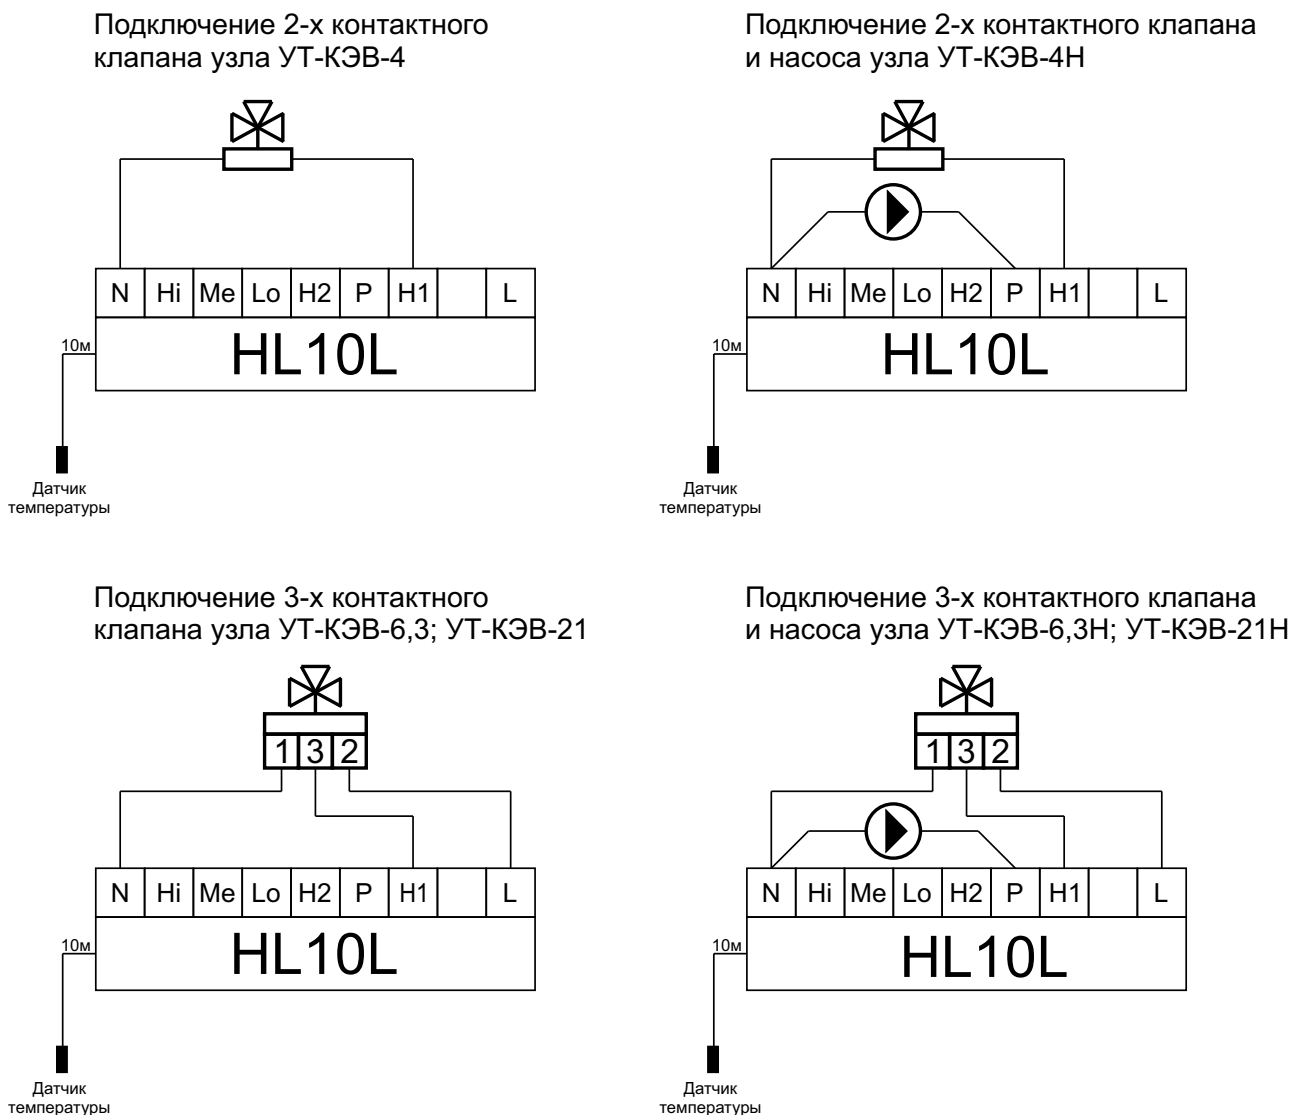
Подключение 2-х контактного клапана узла УТ-КЭВ-4

| N | Hi | Me | Lo | H2 | P | H1 | | L |
|---|---|---|---|---|---|---|---|---|

10м

HL10L

Датчик температуры

Подключение 2-х контактного клапана и насоса узла УТ-КЭВ-4Н

| N | Hi | Me | Lo | H2 | P | H1 | | L |
|---|---|---|---|---|---|---|---|---|

10м

HL10L

Датчик температуры

Подключение 3-х контактного клапана узла УТ-КЭВ-6,3; УТ-КЭВ-21

1 3 2

| N | Hi | Me | Lo | H2 | P | H1 | | L |
|---|---|---|---|---|---|---|---|---|

10м

HL10L

Датчик температуры

Подключение 3-х контактного клапана и насоса узла УТ-КЭВ-6,3Н; УТ-КЭВ-21Н

1 3 2

| N | Hi | Me | Lo | H2 | P | H1 | | L |
|---|---|---|---|---|---|---|---|---|

10м

HL10L

Датчик температуры